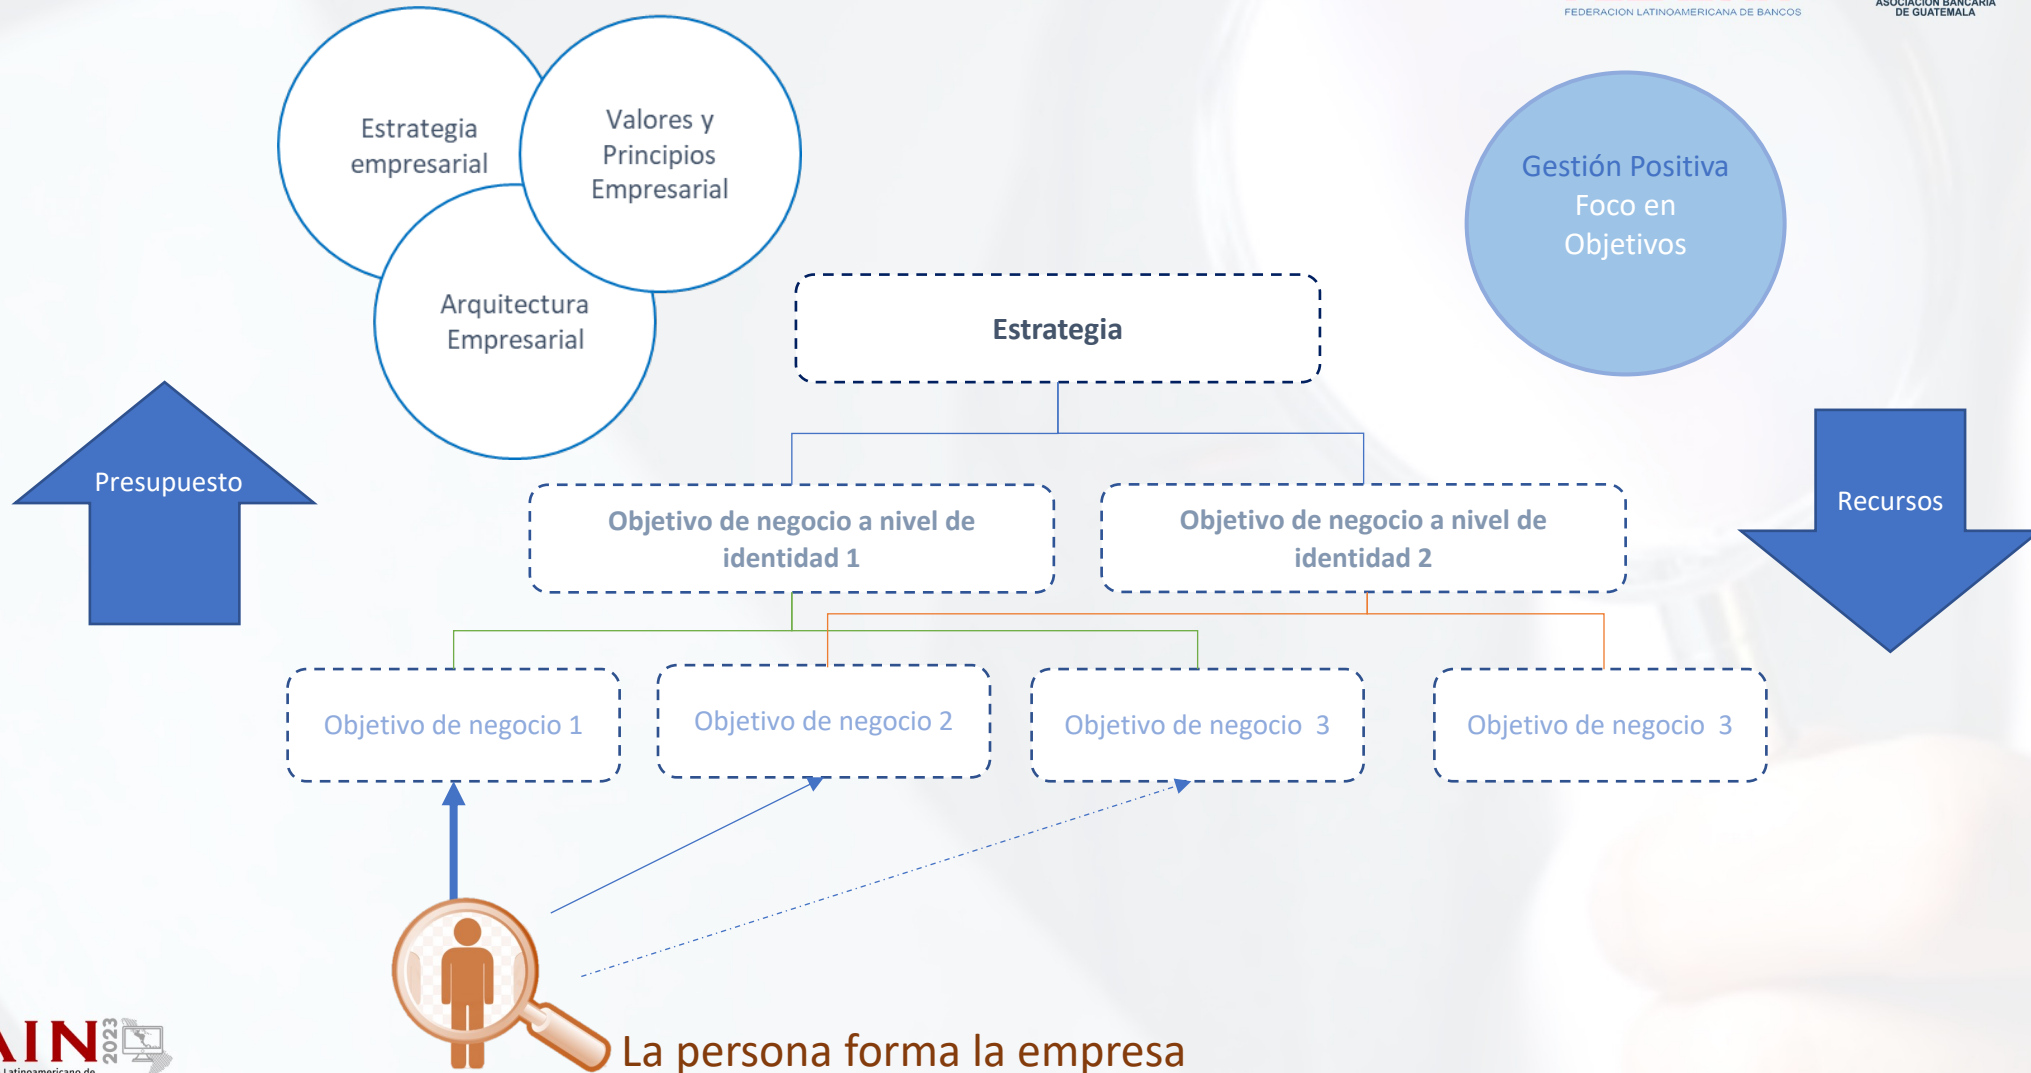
FEDERACION LATINOAMERICANA DE BANCOS

ASOCIACION BANCARIA DE GUATEMALA

Estrategia empresarial

Valores y Principios Empresarial

Arquitectura Empresarial

Gestión Positiva
Foco en
Objetivos

Estrategia

Presupuesto

Recursos

Objetivo de negocio a nivel de identidad 1

Objetivo de negocio a nivel de identidad 2

Objetivo de negocio 1

Objetivo de negocio 2

Objetivo de negocio 3

Objetivo de negocio 3

La persona forma la empresa

AIN 2023
Latinoamericano de